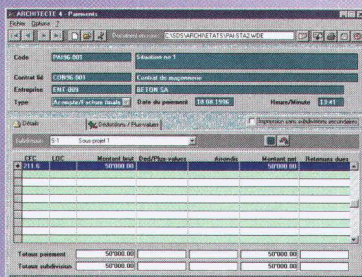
ARCHITECTE 4 - Paiements

Fichier Options ?

Document courant: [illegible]

Code PAI96-001 Situation no 1

Contrat Nº CON96-001 Contrat de maçonnerie

Entreprise ENT-009 BETON SA

Type Acompte/Facture finale Date du paiement 18.08.1996 Heures/Minute 13:41

Détails Déductions / Plus-values

Impression sans subdivisions enregistrées

Subdivision S1 Sous-projet 1

| CFC | LOC | Montant brut | Ded/Plus values | Arrondis | Montant net | Retenues dues |
|---|---|---|---|---|---|---|
| 211.6 | | 50'000.00 | | | 50'000.00 | |

Totaux paiement 50'000.00 50'000.00

Totaux subdivision 50'000.00 50'000.00